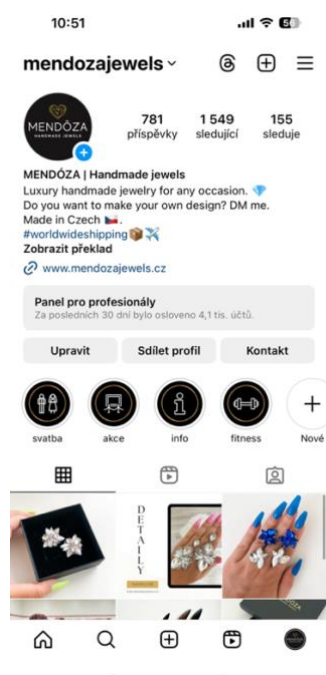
10:51

mendozajewels

MENDÓZA
HANDMADE JEWELS

781
příspěvky

1 549
sledující

155
sleduje

MENDÓZA | Handmade jewels
Luxury handmade jewelry for any occasion. 💎
Do you want to make your own design? DM me.
Made in Czech 🇨🇿.
#worldwideshipping📦✈️
Zobrazit překlad
www.mendozajewels.cz

Panel pro profesionály
Za posledních 30 dní bylo osloveno 4,1 tis. účtů.

Upravit
Sdílet profil
Kontakt

svatba
akce
info
fitness
Nové

DETAILY